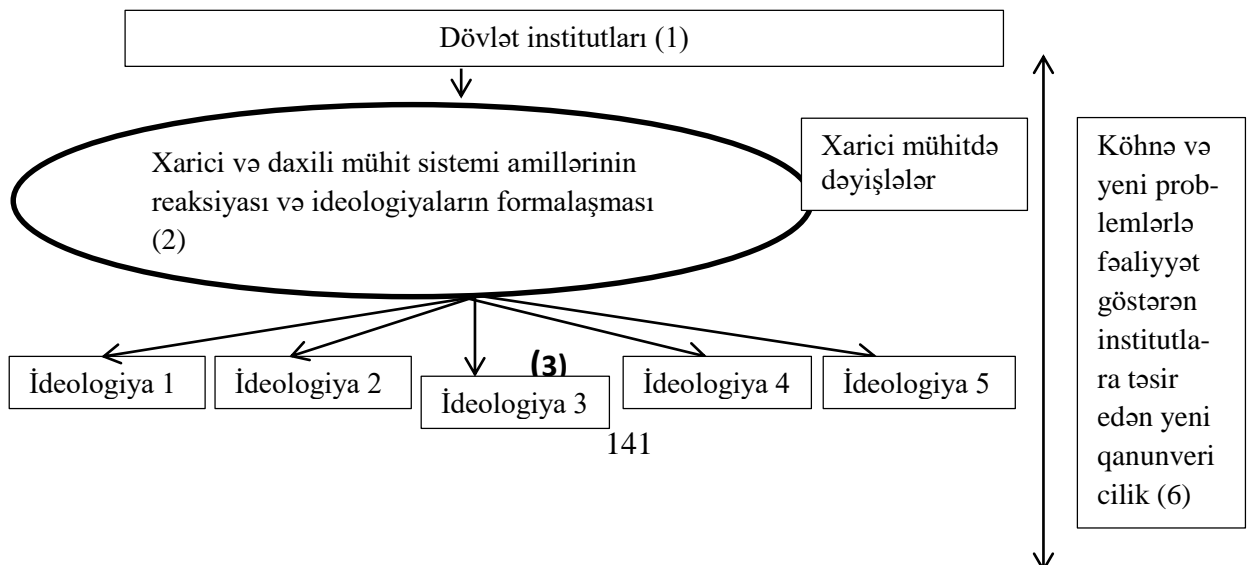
Dövlət institutları (1)

Xarici və daxili mühit sistemi amillərinin reaksiyası və ideologiyaların formalaşması (2)

Xarici mühitdə dəyişlələr

Köhnə və yeni problemlərlə fəaliyyət göstərən institutlara təsir edən yeni qanunvericilik (6)

(3)

İdeologiya 1

İdeologiya 2

İdeologiya 3

İdeologiya 4

İdeologiya 5

141